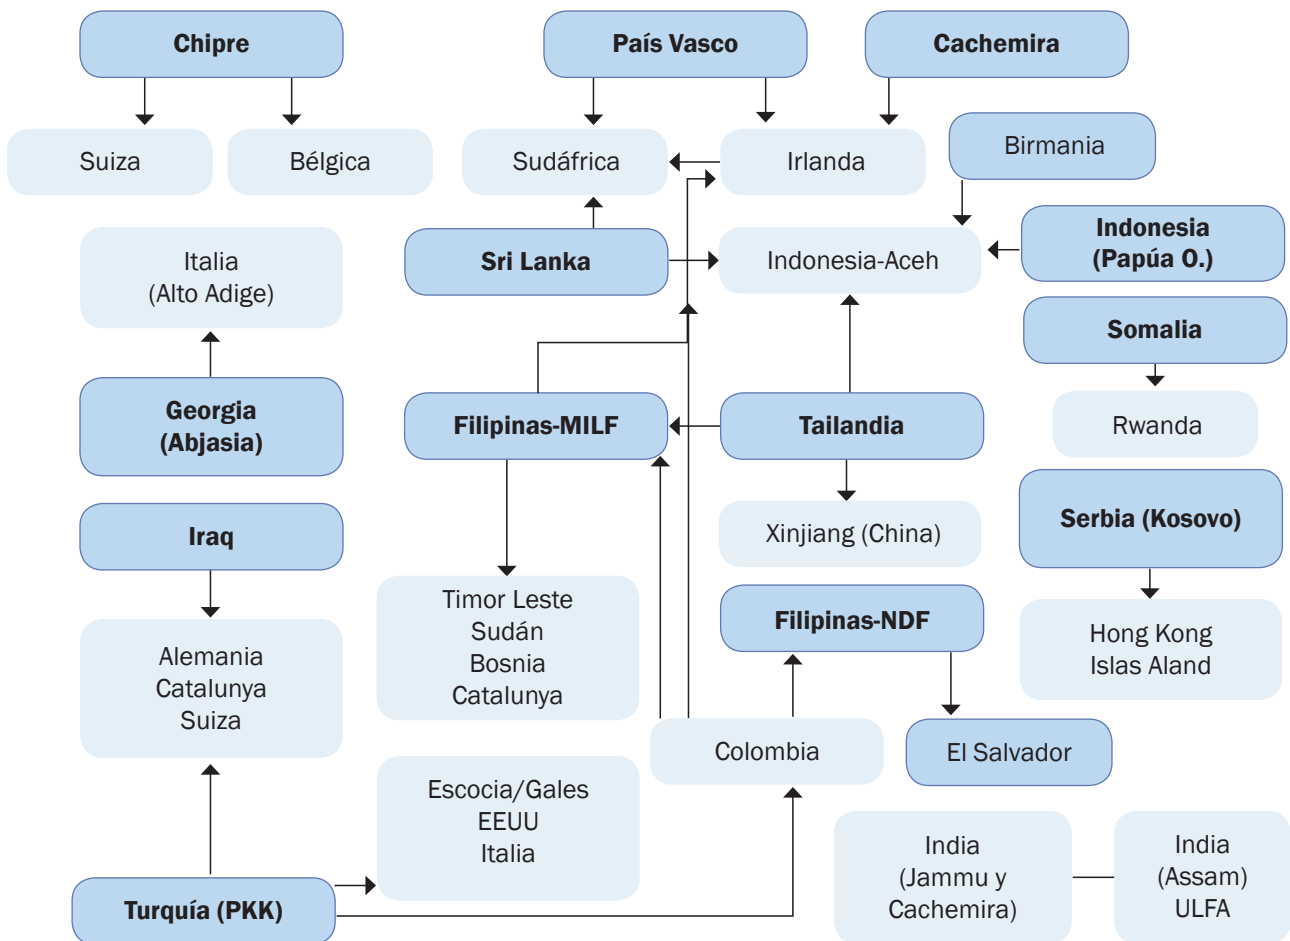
Chipre

Suiza

Bélgica

País Vasco

Cachemira

Sudáfrica

Irlanda

Birmania

Italia
(Alto Adige)

Sri Lanka

Indonesia-Aceh

Indonesia
(Papúa O.)

Somalia

Rwanda

Georgia
(Abjasia)

Filipinas-MILF

Tailandia

Serbia (Kosovo)

Iraq

Xinjiang (China)

Timor Leste
Sudán
Bosnia
Catalunya

Filipinas-NDF

Hong Kong
Islas Aland

Alemania
Catalunya
Suiza

Colombia

El Salvador

Escocia/Gales
EEUU
Italia

India
(Jammu y
Cachemira)

India
(Assam)
ULFA

Turquía (PKK)